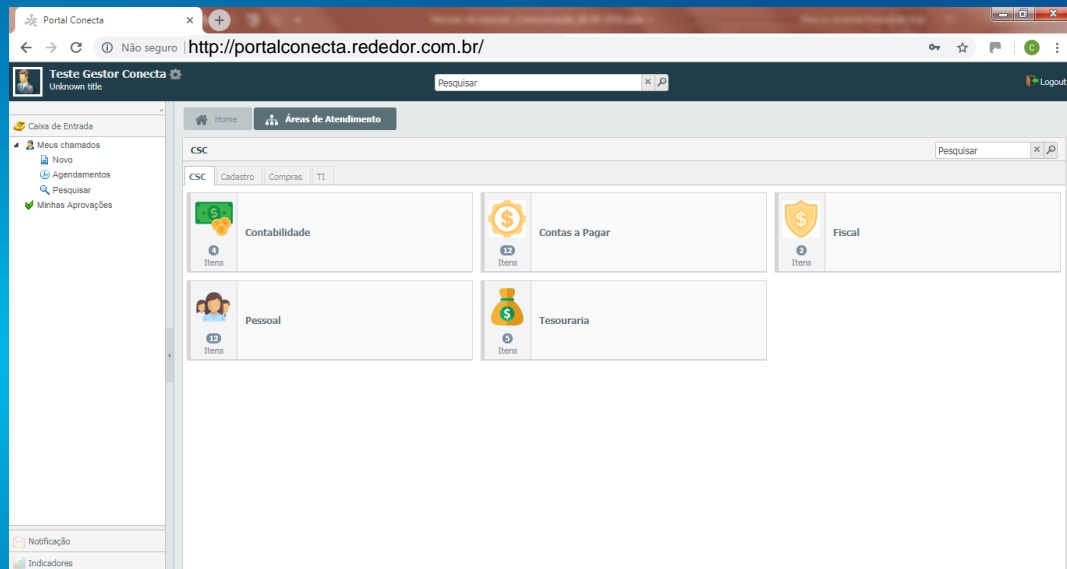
Portal Conecta ×

Não seguro | http://portalconecta.rededor.com.br/

Teste Gestor Conecta
Unknown title

Pesquisar

Logout

Caixa de Entrada
Meus chamados
Novo
Agendamentos
Pesquisar
Minhas Aprovações

Home
Áreas de Atendimento

CSC

Pesquisar

CSC | Cadastro | Compras | TI

4 Itens Contabilidade

12 Itens Contas a Pagar

2 Itens Fiscal

12 Itens Pessoal

5 Itens Tesouraria

Notificação
Indicadores